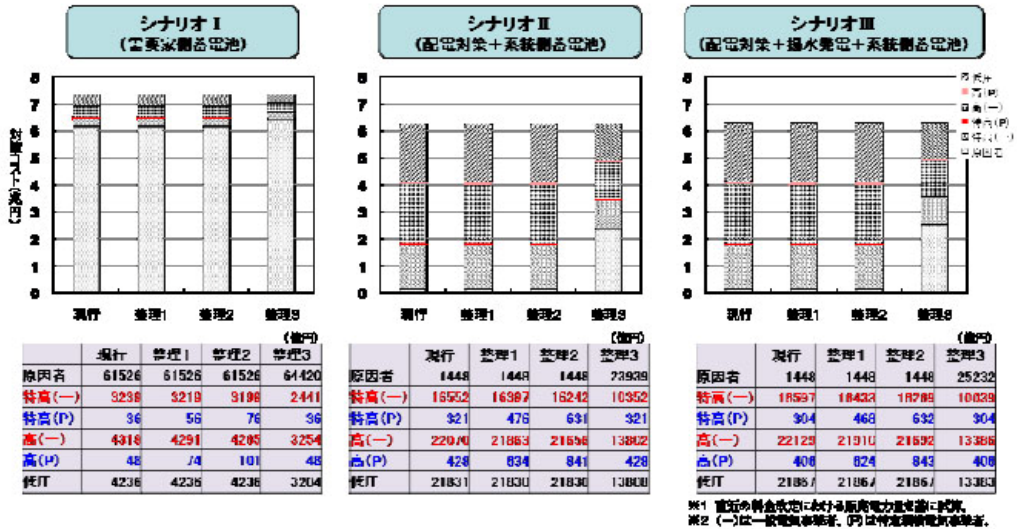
シナリオ I
(需要家側蓄電池)

シナリオ II
(配電対策+系統側蓄電池)

シナリオ III
(配電対策+揚水発電+系統側蓄電池)

8
7
6
5
4
3
2
1
0

対策コスト(兆円)

現行 整理1 整理2 整理3

現行 整理1 整理2 整理3

現行 整理1 整理2 整理3

低圧
高(P)
高(一)
特高(P)
特高(一)
原因者

(億円)
| | 現行 | 整理1 | 整理2 | 整理3 |
|---|---|---|---|---|
| 原因者 | 61526 | 61526 | 61526 | 64420 |
| 特高(一) | 3236 | 3219 | 3196 | 2441 |
| 特高(P) | 36 | 56 | 76 | 36 |
| 高(一) | 4318 | 4291 | 4265 | 3254 |
| 高(P) | 48 | 74 | 101 | 48 |
| 低圧 | 4236 | 4236 | 4236 | 3204 |

(億円)
| | 現行 | 整理1 | 整理2 | 整理3 |
|---|---|---|---|---|
| 原因者 | 1448 | 1448 | 1448 | 23939 |
| 特高(一) | 16552 | 16397 | 16242 | 10352 |
| 特高(P) | 321 | 476 | 631 | 321 |
| 高(一) | 22070 | 21863 | 21656 | 13802 |
| 高(P) | 428 | 634 | 841 | 428 |
| 低圧 | 21831 | 21830 | 21830 | 13808 |

(億円)
| | 現行 | 整理1 | 整理2 | 整理3 |
|---|---|---|---|---|
| 原因者 | 1448 | 1448 | 1448 | 25232 |
| 特高(一) | 16597 | 16433 | 16269 | 10039 |
| 特高(P) | 304 | 468 | 632 | 304 |
| 高(一) | 22129 | 21910 | 21692 | 13386 |
| 高(P) | 406 | 624 | 843 | 406 |
| 低圧 | 21867 | 21867 | 21867 | 13383 |

※1 直近の料金改定における販売電力量実績に基づき、
※2 (一)は一般電気事業者、(P)は特定規模電気事業者。